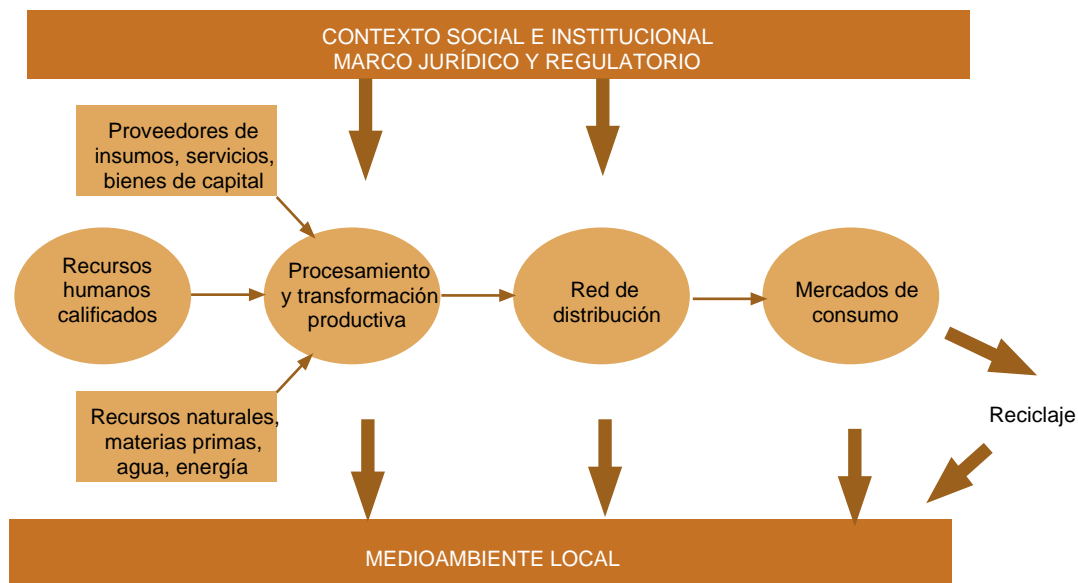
CONTEXTO SOCIAL E INSTITUCIONAL
MARCO JURÍDICO Y REGULATORIO

Proveedores de insumos, servicios, bienes de capital

Recursos humanos calificados

Procesamiento y transformación productiva

Red de distribución

Mercados de consumo

Recursos naturales, materias primas, agua, energía

Reciclaje

MEDIOAMBIENTE LOCAL